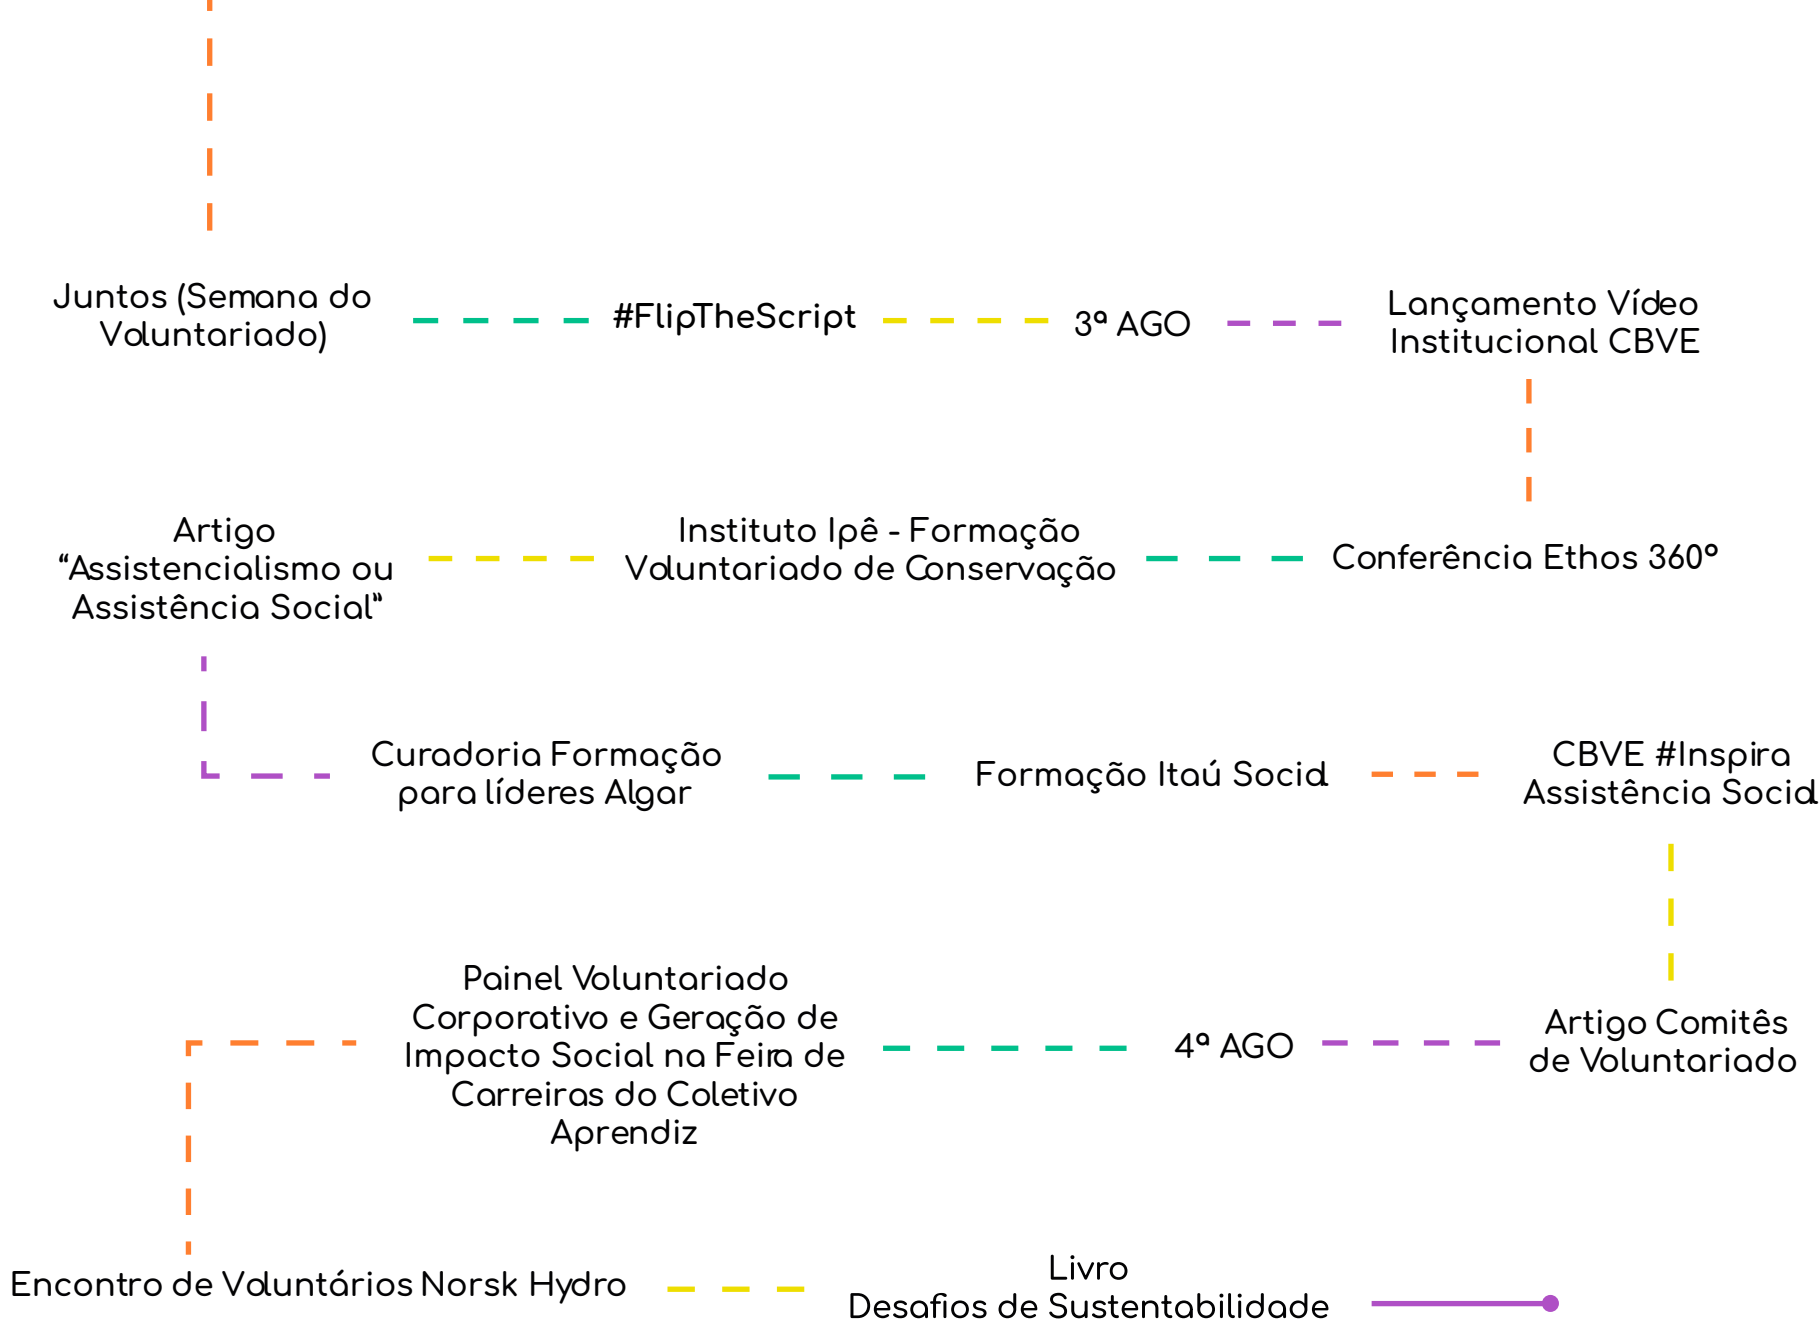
Juntos (Semana do Voluntariado)

#FlipTheScript

3ª AGO

Lançamento Vídeo Institucional CBVE

Artigo "Assistencialismo ou Assistência Social"

Instituto Ipê - Formação Voluntariado de Conservação

Conferência Ethos 360°

Curadoria Formação para líderes Algar

Formação Itaú Social

CBVE #Inspira Assistência Social

Painel Voluntariado Corporativo e Geração de Impacto Social na Feira de Carreiras do Coletivo Aprendiz

4ª AGO

Artigo Comitês de Voluntariado

Encontro de Voluntários Norsk Hydro

Livro Desafios de Sustentabilidade